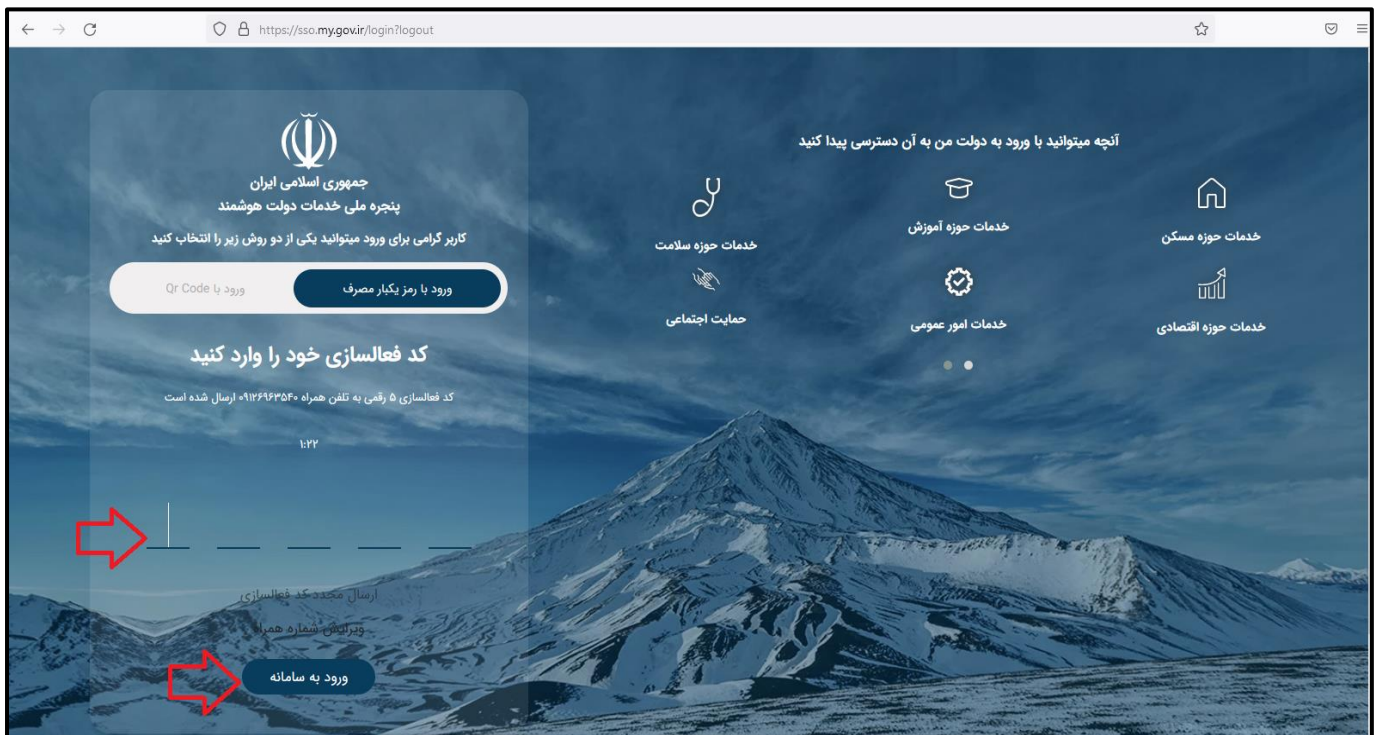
https://sso.my.gov.ir/login?logout

جمهوری اسلامی ایران
پنجره ملی خدمات دولت هوشمند
کاربر گرامی برای ورود میتوانید یکی از دو روش زیر را انتخاب کنید

ورود با رمز یکبار مصرف
ورود با Qr Code

کد فعالسازی خود را وارد کنید
کد فعالسازی ۵ رقمی به تلفن همراه ۰۹۱۲۶۹۶۳۵۴۰ ارسال شده است

۱:۲۲

ارسال مجدد کد فعالسازی
ویرایش شماره همراه

ورود به سامانه

آنچه میتوانید با ورود به دولت من به آن دسترسی پیدا کنید

خدمات حوزه مسکن
خدمات حوزه آموزش
خدمات حوزه سلامت
خدمات حوزه اقتصادی
خدمات امور عمومی
حمایت اجتماعی